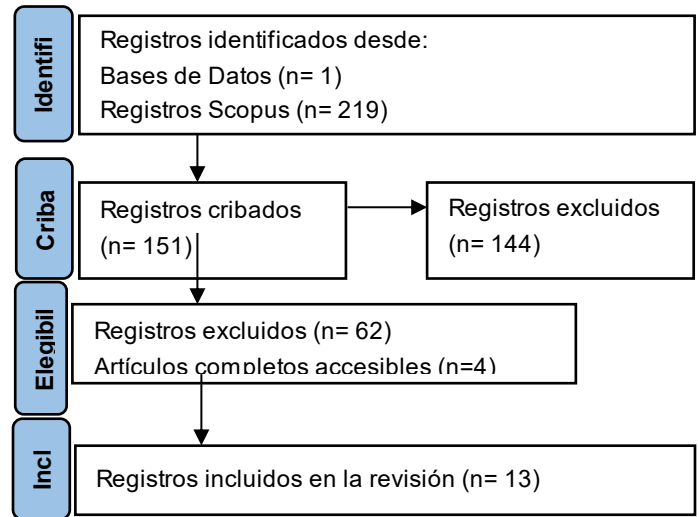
Identifi

Registros identificados desde:
Bases de Datos (n= 1)
Registros Scopus (n= 219)

Criba

Registros cribados
(n= 151)

Registros excluidos
(n= 144)

Elegibil

Registros excluidos (n= 62)
Artículos completos accesibles (n=4)

Incl

Registros incluidos en la revisión (n= 13)